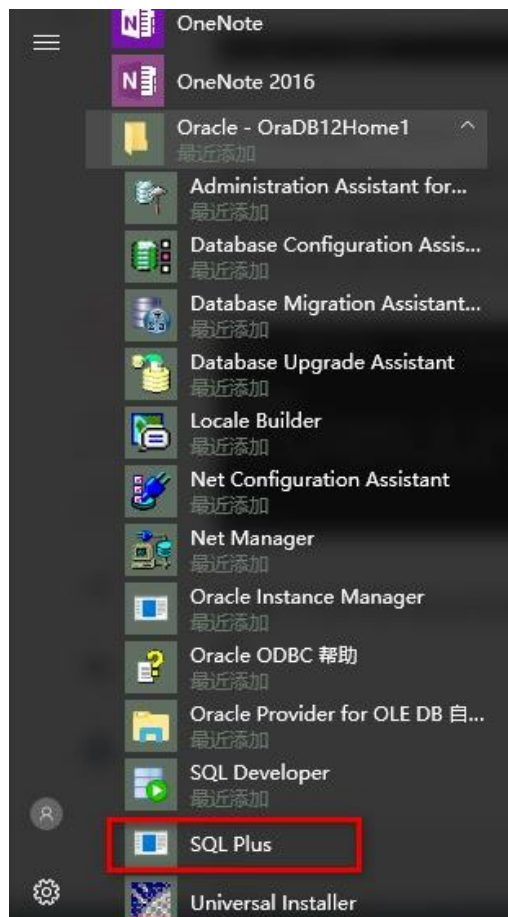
OneNote

OneNote 2016

Oracle - OraDB12Home1
最近添加

Administration Assistant for...
最近添加

Database Configuration Assis...
最近添加

Database Migration Assistant...
最近添加

Database Upgrade Assistant
最近添加

Locale Builder
最近添加

Net Configuration Assistant
最近添加

Net Manager
最近添加

Oracle Instance Manager
最近添加

Oracle ODBC 帮助
最近添加

Oracle Provider for OLE DB 自...
最近添加

SQL Developer
最近添加

SQL Plus

Universal Installer